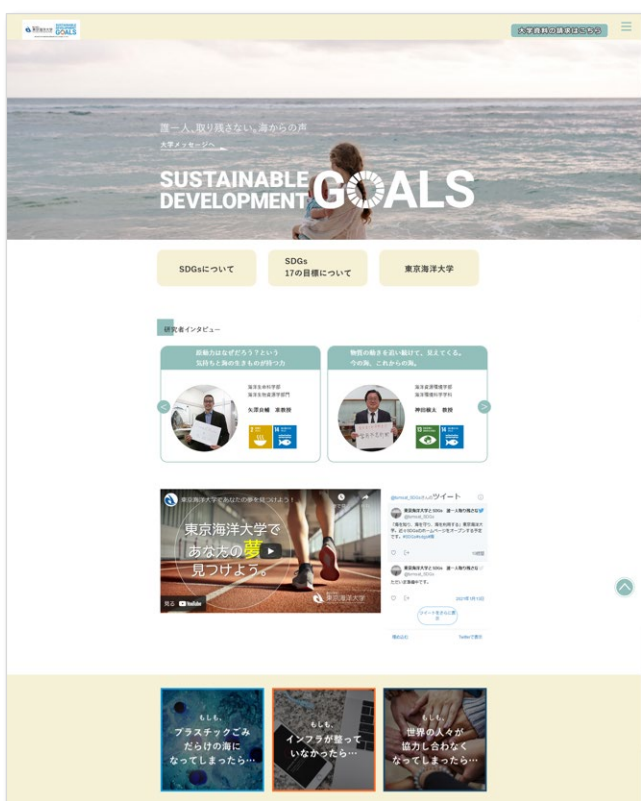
GOALS

大学資料の請求はこちら

誰一人、取り残さない。海からの声

大学メッセージへ

SUSTAINABLE DEVELOPMENT GOALS

SDGsについて

SDGs 17の目標について

東京海洋大学

研究者インタビュー

鼓動力はなぜだろう?という気持ちと海の生きものが持つ力

海洋生命科学部 海洋生物資源学部門

矢澤 准教授

物質の動きを追い続けて、見えてくる。今の海、これからの海。

海洋資源環境学部 海洋環境科学科

神田 教授

東京海洋大学であなたの夢を見つけよう!

東京海洋大学で あなたの夢 見つけよう。

見る YouTube

東京海洋大学

ツイート

東京海洋大学とSDGs 誰一人取り残さない

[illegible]

東京海洋大学とSDGs 誰一人取り残さない

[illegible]

ツイートをさらに表示

埋め込み

Twitterで表示

もしも、プラスチックごみだらけの海になってしまったら…

もしも、インフラが整っていなかったら…

もしも、世界の人々が協力し合わなくなってしまったら…